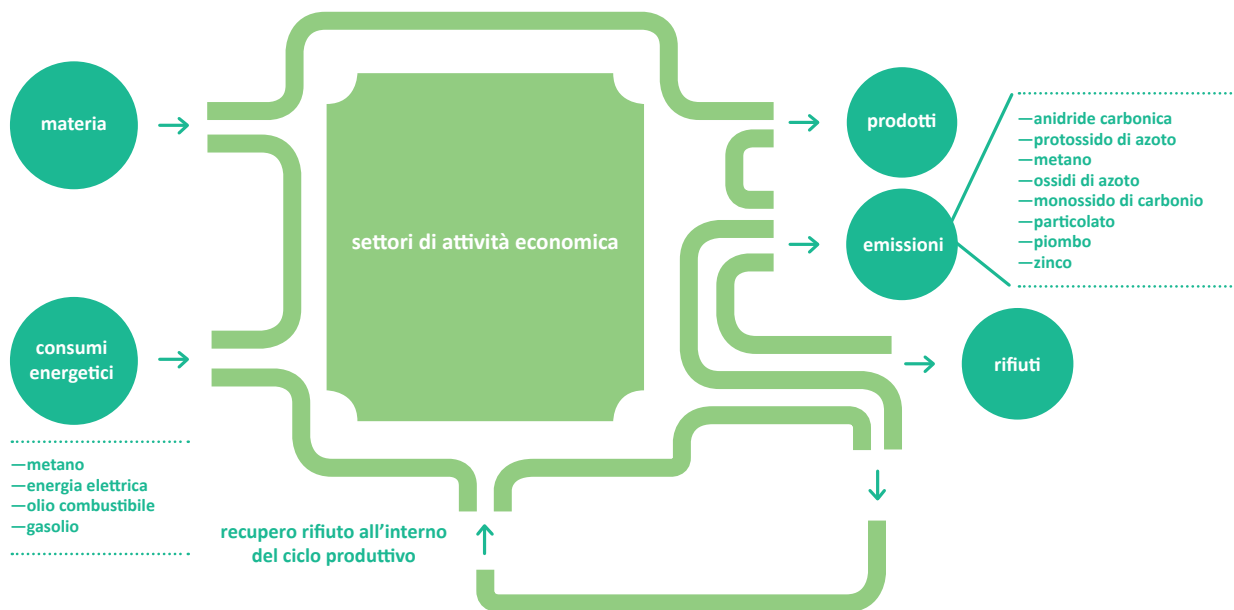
materia

consumi energetici

—metano
—energia elettrica
—olio combustibile
—gasolio

settori di attività economica

prodotti

emissioni

—anidride carbonica
—protossido di azoto
—metano
—ossidi di azoto
—monossido di carbonio
—particolato
—piombo
—zinco

rifiuti

recupero rifiuto all'interno del ciclo produttivo